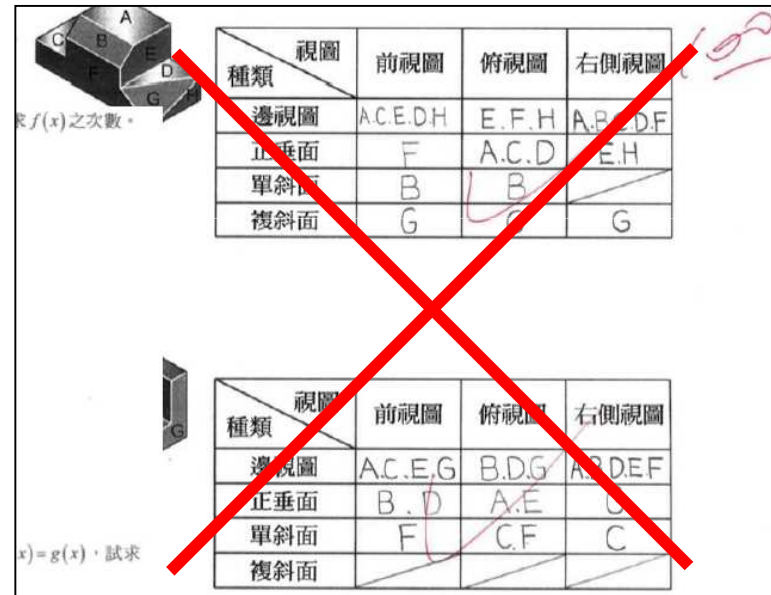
A
C
B
E
F
D
G
H

求 $f(x)$ 之次數。

| 視圖 種類 | 前視圖 | 俯視圖 | 右側視圖 |
|---|---|---|---|
| 邊視圖 | A.C.E.D.H | E.F.H | A.B.C.D.F |
| 正垂面 | F | A.C.D | E.H |
| 單斜面 | B | B | |
| 複斜面 | G | G | G |

(10)

G

| 視圖 種類 | 前視圖 | 俯視圖 | 右側視圖 |
|---|---|---|---|
| 邊視圖 | A.C.E.G | B.D.G | A.B.D.E.F |
| 正垂面 | B . D | A.E | G |
| 單斜面 | F | C.F | C |
| 複斜面 | | | |

$x)=g(x)$，試求